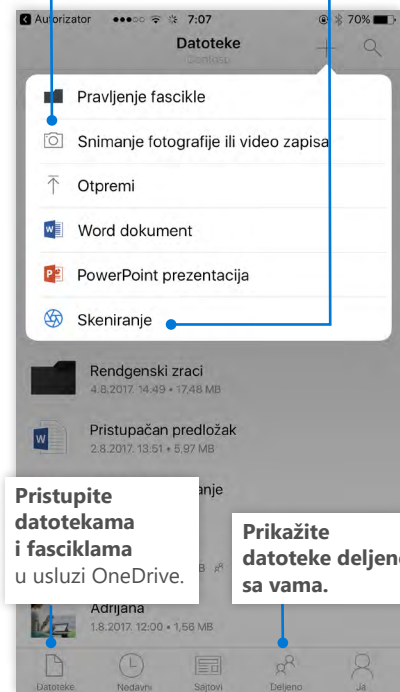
◀ Autorizator ●●●○○ 7:07 70%

Datoteke

Pravljenje fascikle

Snimanje fotografije ili video zapisa

Otpremi

Word dokument

PowerPoint prezentacija

Skeniranje

Rendgenski zraci
4.8.2017. 14:49 • 17,48 MB

Pristupačan predložak
2.8.2017. 13:51 • 5,97 MB

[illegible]anje

Pristupite datotekama i fasciklama u usluzi OneDrive.

Prikažite datoteke deljene sa vama.

Adrijana
1.8.2017. 12:00 • 1,56 MB

Datoteke Nedavni Sajtovi Deljeno Ja